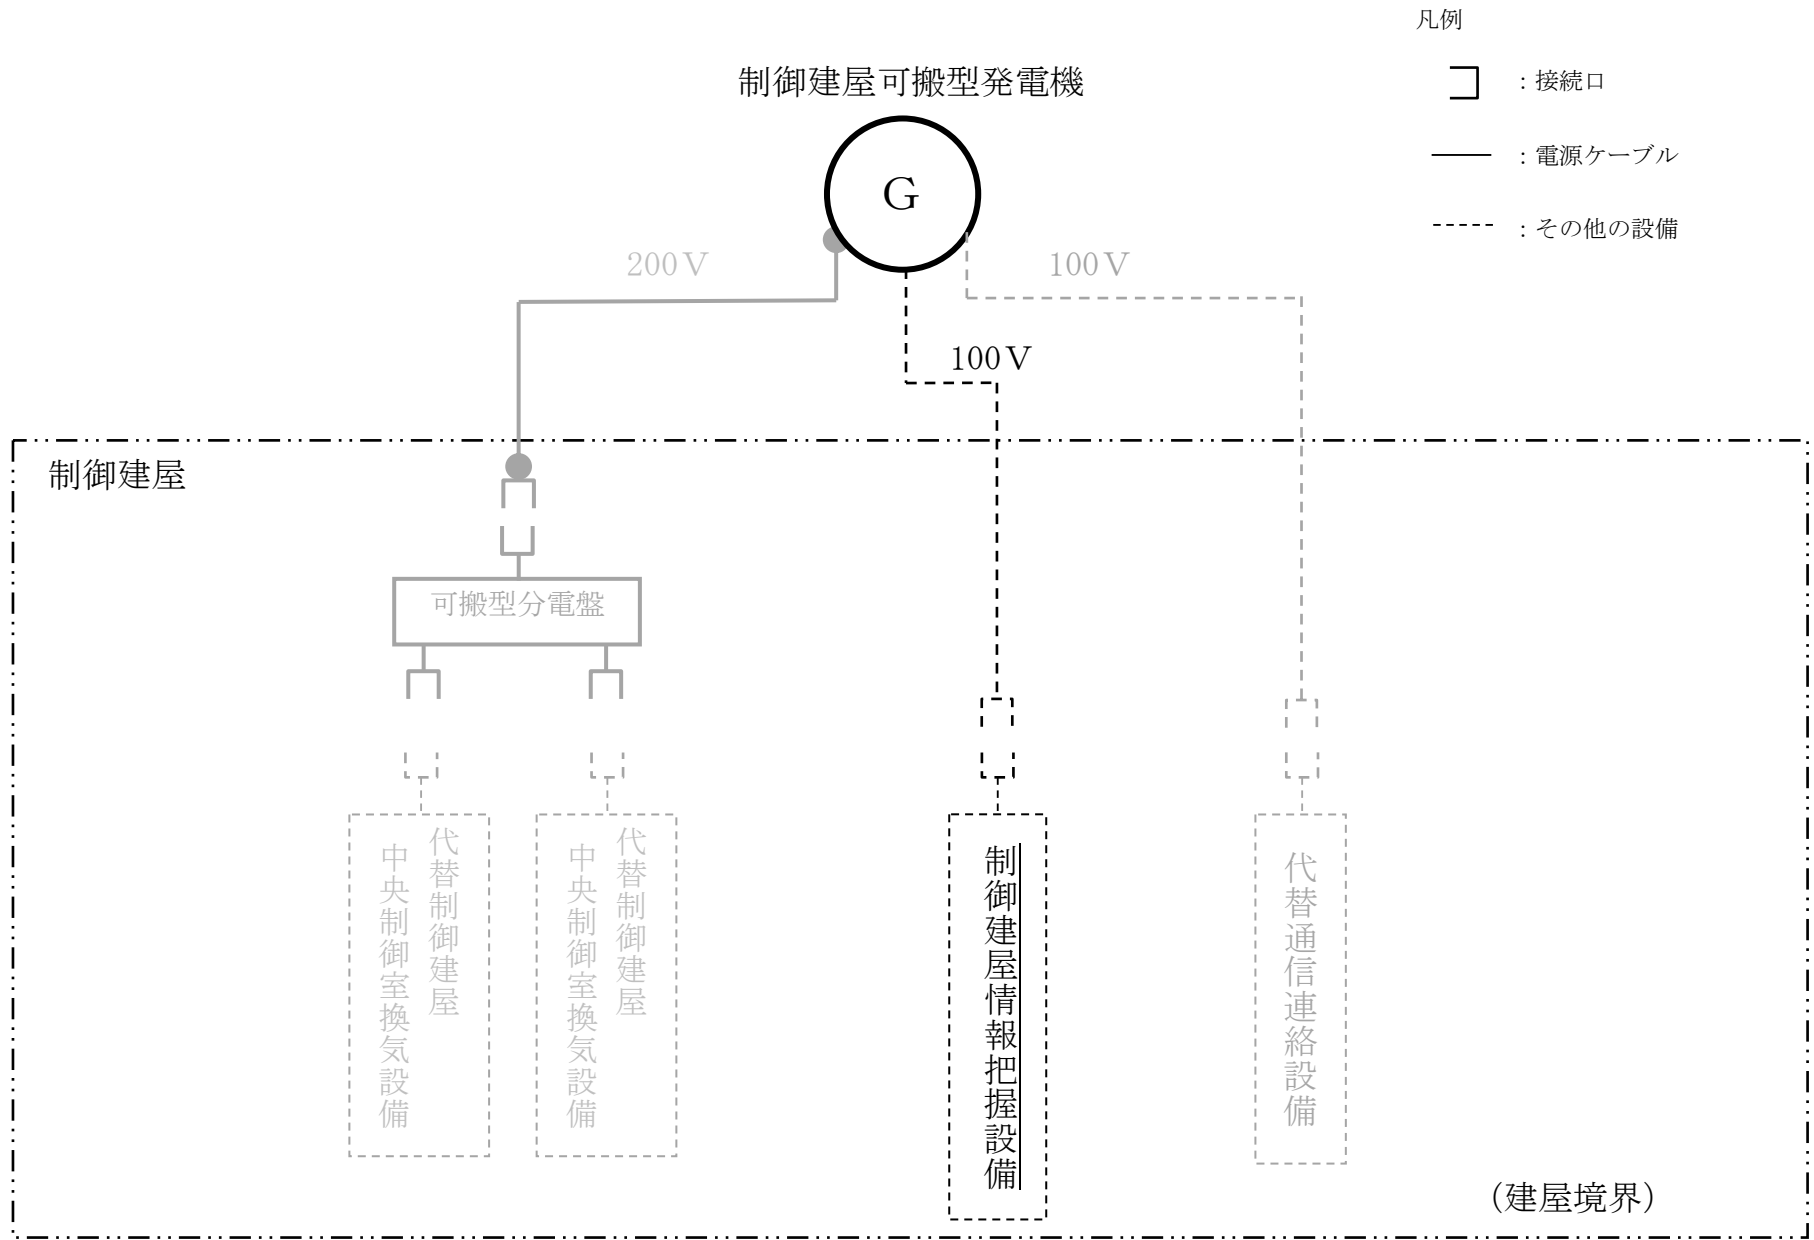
凡例

：接続口

：電源ケーブル

：その他の設備

制御建屋可搬型発電機

G

200V

100V

100V

制御建屋

可搬型分電盤

代替制御建屋中央制御室換気設備

代替制御建屋中央制御室換気設備

制御建屋情報把握設備

代替通信連絡設備

（建屋境界）